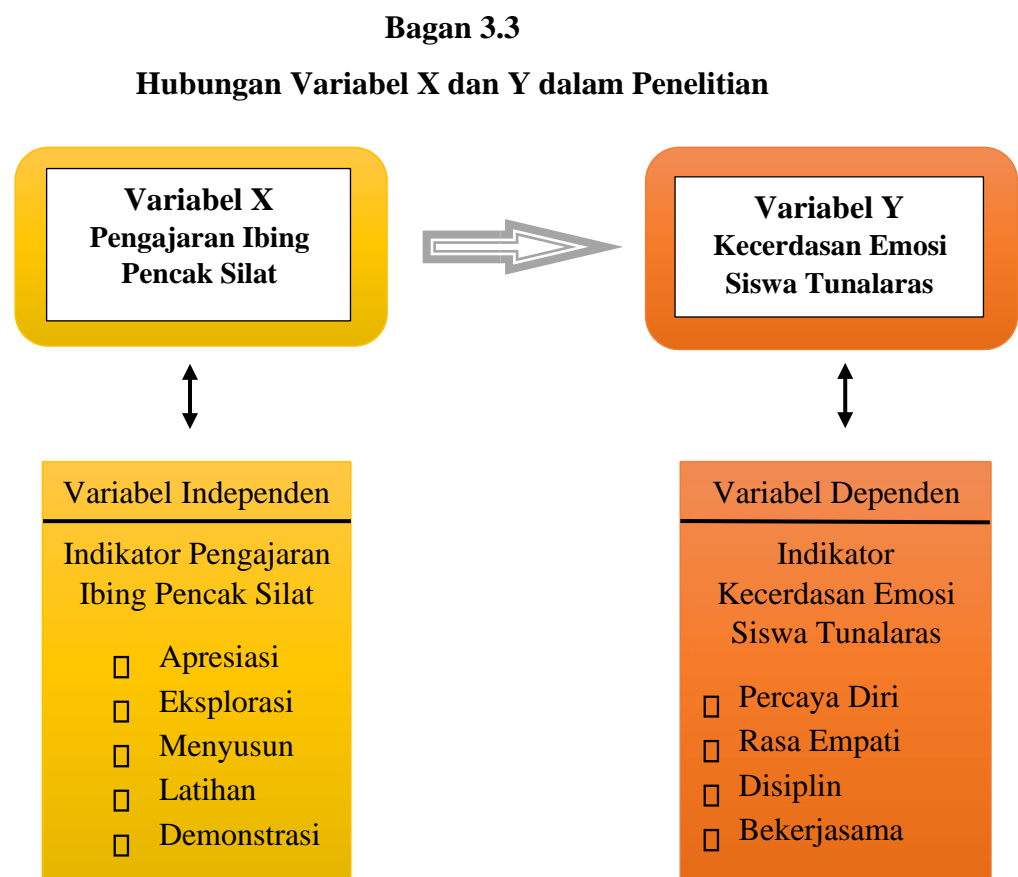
**Bagan 3.3**

**Hubungan Variabel X dan Y dalam Penelitian**

**Variabel X**
**Pengajaran Ibing Pencak Silat**

**Variabel Y**
**Kecerdasan Emosi Siswa Tunalaras**

Variabel Independen

Indikator Pengajaran Ibing Pencak Silat

- Apresiasi
- Eksplorasi
- Menyusun
- Latihan
- Demonstrasi

Variabel Dependen

Indikator Kecerdasan Emosi Siswa Tunalaras

- Percaya Diri
- Rasa Empati
- Disiplin
- Bekerjasama